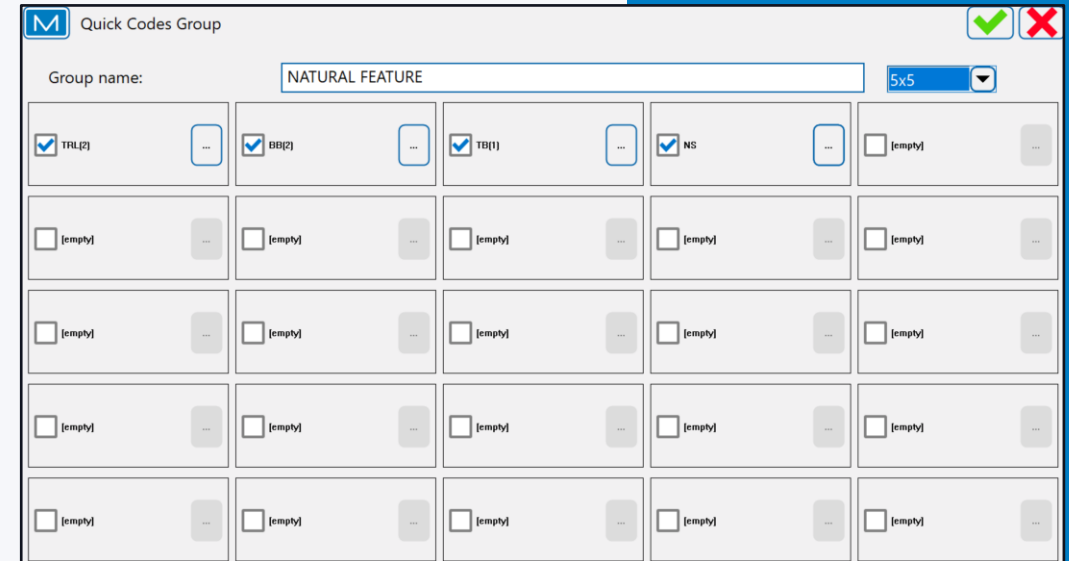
M Quick Codes Group

Group name: NATURAL FEATURE 5x5

| | | | | |
|---|---|---|---|---|
| TRL[2] ... | BB[2] ... | TB[1] ... | NS ... | [empty] ... |
| [empty] ... | [empty] ... | [empty] ... | [empty] ... | [empty] ... |
| [empty] ... | [empty] ... | [empty] ... | [empty] ... | [empty] ... |
| [empty] ... | [empty] ... | [empty] ... | [empty] ... | [empty] ... |
| [empty] ... | [empty] ... | [empty] ... | [empty] ... | [empty] ... |